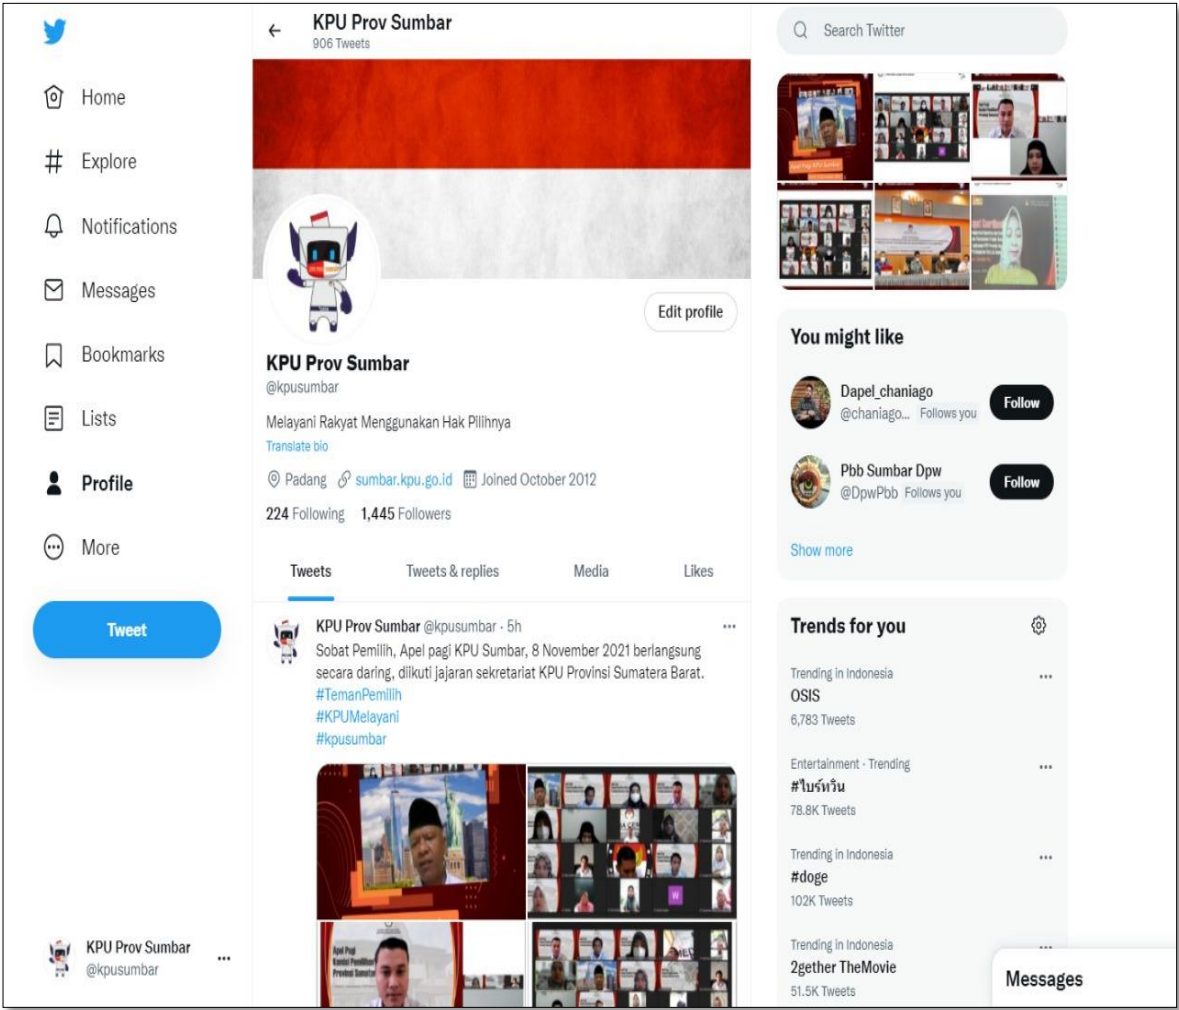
Home
Explore
Notifications
Messages
Bookmarks
Lists
Profile
More
Tweet

KPU Prov Sumbar
@kpusumbar
...

KPU Prov Sumbar
906 Tweets

Edit profile

KPU Prov Sumbar
@kpusumbar

Melayani Rakyat Menggunakan Hak Pilihnya
Translate bio

Padang sumbar.kpu.go.id Joined October 2012

224 Following 1,445 Followers

Tweets Tweets & replies Media Likes

KPU Prov Sumbar @kpusumbar · 5h
Sobat Pemilih, Apel pagi KPU Sumbar, 8 November 2021 berlangsung secara daring, diikuti jajaran sekretariat KPU Provinsi Sumatera Barat.
#TemanPemilih
#KPUMelayani
#kpusumbar

Search Twitter

You might like

Dapel_chaniago
@chaniago... Follows you
Follow

Pbb Sumbar Dpw
@DpwPbb Follows you
Follow

Show more

Trends for you

Trending in Indonesia
OSIS
6,783 Tweets

Entertainment · Trending
#ไบร์ทวิน
78.8K Tweets

Trending in Indonesia
#doge
102K Tweets

Trending in Indonesia
2gether TheMovie
51.5K Tweets

Messages